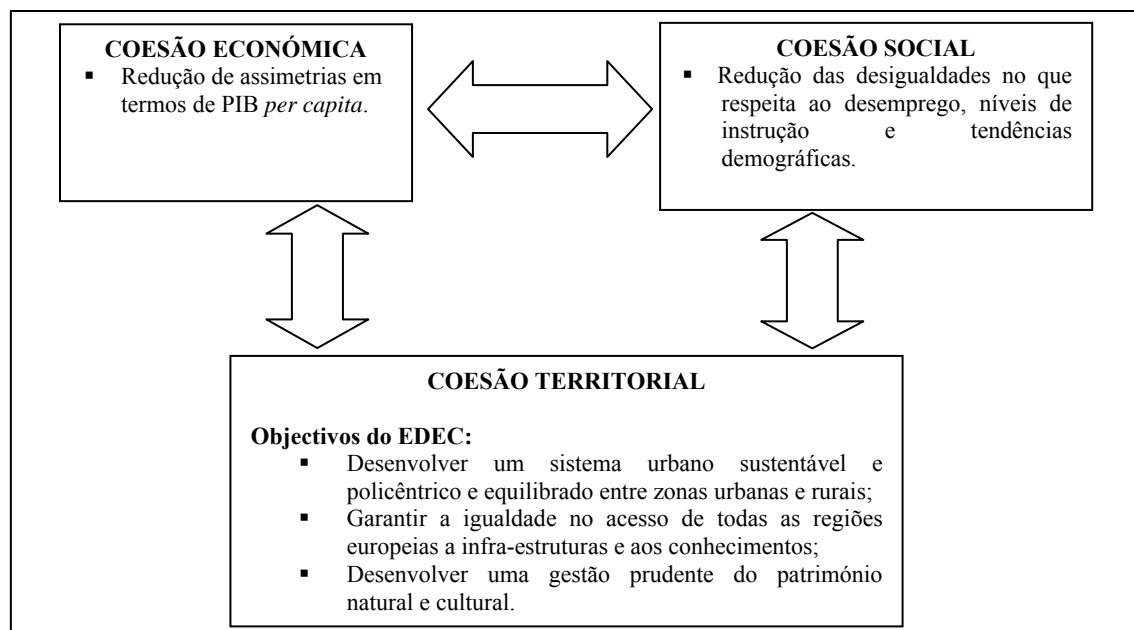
**COESÃO ECONÓMICA**
- Redução de assimetrias em termos de PIB *per capita*.

**COESÃO SOCIAL**
- Redução das desigualdades no que respeita ao desemprego, níveis de instrução e tendências demográficas.

**COESÃO TERRITORIAL**

**Objectivos do EDEC:**
- Desenvolver um sistema urbano sustentável e policêntrico e equilibrado entre zonas urbanas e rurais;
- Garantir a igualdade no acesso de todas as regiões europeias a infra-estruturas e aos conhecimentos;
- Desenvolver uma gestão prudente do património natural e cultural.